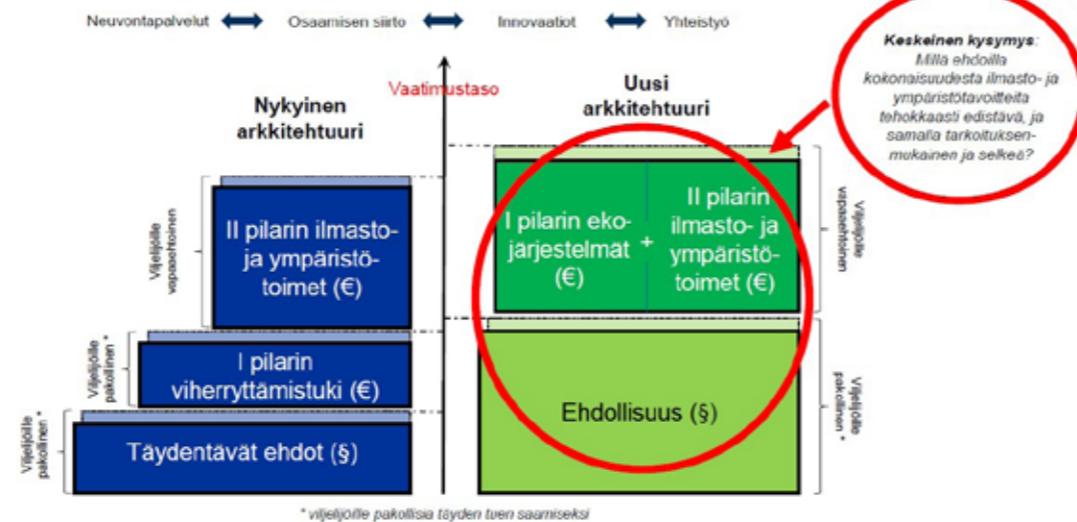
Neuvontapalvelut Osaamisen siirto Innovaatiot Yhteistyö

Keskeinen kysymys: Millä ehdoilla kokonaisuudesta ilmasto- ja ympäristötavoitteita tehokkaasti edistävä, ja samalla tarkoituksenmukainen ja selkeä?

Vaatimustaso

Nykyinen arkkitehtuuri

Uusi arkkitehtuuri

Viljelijöille vapaaehtoinen

II pilarin ilmasto- ja ympäristötoimet (€)

Viljelijöille pakollinen *

I pilarin viherryttämistuki (€)

Viljelijöille pakollinen *

Täydentävät ehdot (§)

I pilarin ekojärjestelmät (€)

+

II pilarin ilmasto- ja ympäristötoimet (€)

Viljelijöille vapaaehtoinen

Ehdollisuus (§)

Viljelijöille pakollinen *

* viljelijöille pakollisia täyden tuen saamiseksi